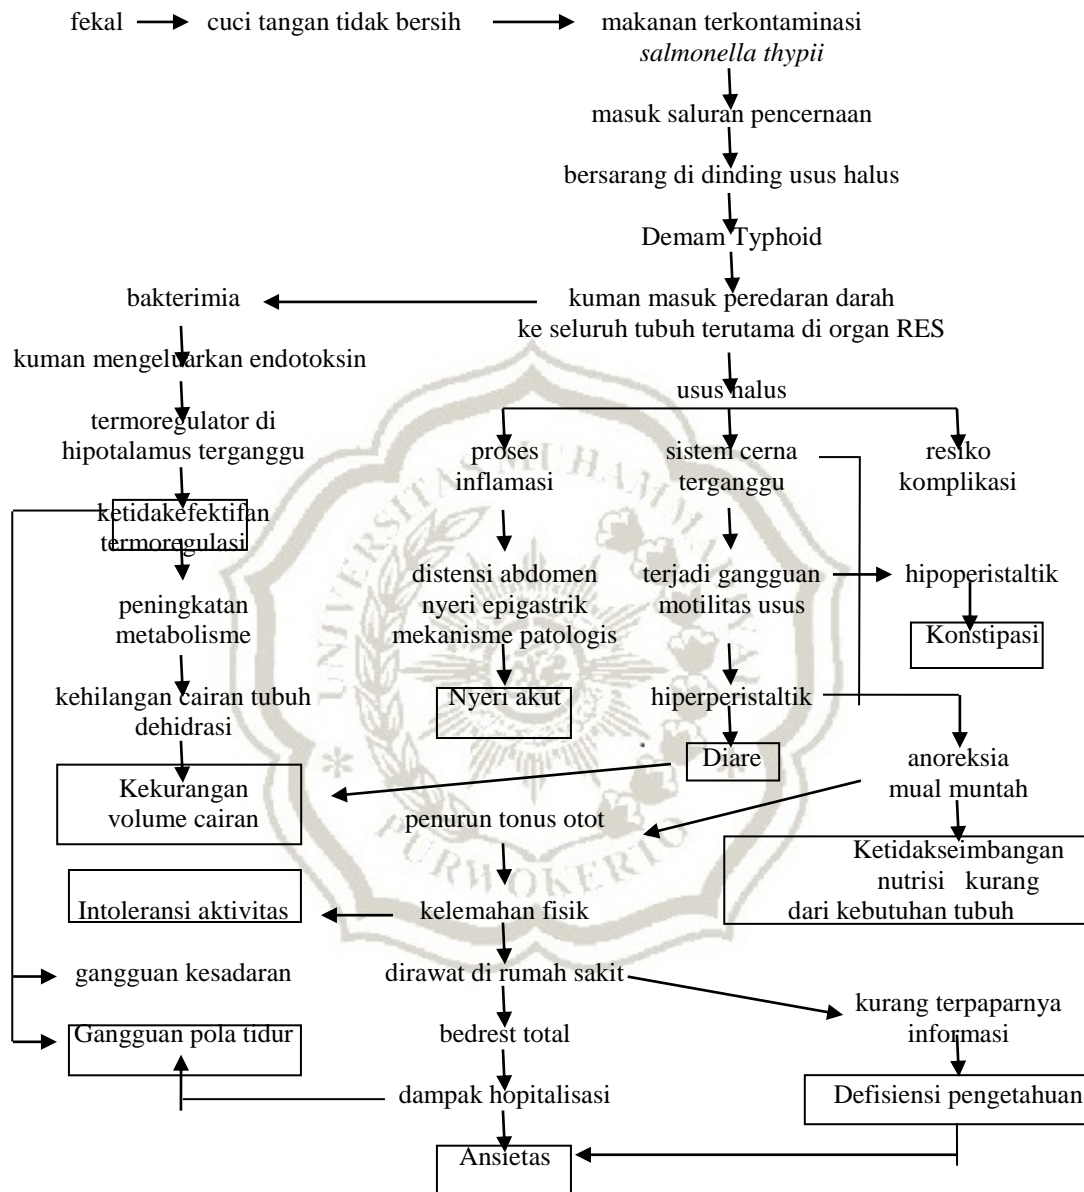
fekal → cuci tangan tidak bersih → makanan terkontaminasi *salmonella thypii*

masuk saluran pencernaan

bersarang di dinding usus halus

Demam Typhoid

bakterimia

kuman masuk peredaran darah ke seluruh tubuh terutama di organ RES

kuman mengeluarkan endotoksin

usus halus

termoregulator di hipotalamus terganggu

proses inflamasi

sistem cerna terganggu

resiko komplikasi

ketidakefektifan termoregulasi

distensi abdomen nyeri epigastrik mekanisme patologis

terjadi gangguan motilitas usus

hipoperistaltik

Konstipasi

peningkatan metabolisme

kehilangan cairan tubuh dehidrasi

Nyeri akut

hiperperistaltik

Diare

anoreksia mual muntah

Kekurangan volume cairan

penurun tonus otot

Ketidakseimbangan nutrisi kurang dari kebutuhan tubuh

Intoleransi aktivitas

kelemahan fisik

gangguan kesadaran

dirawat di rumah sakit

kurang terpaparnya informasi

Gangguan pola tidur

bedrest total

dampak hopitalisasi

Defisiensi pengetahuan

Ansietas